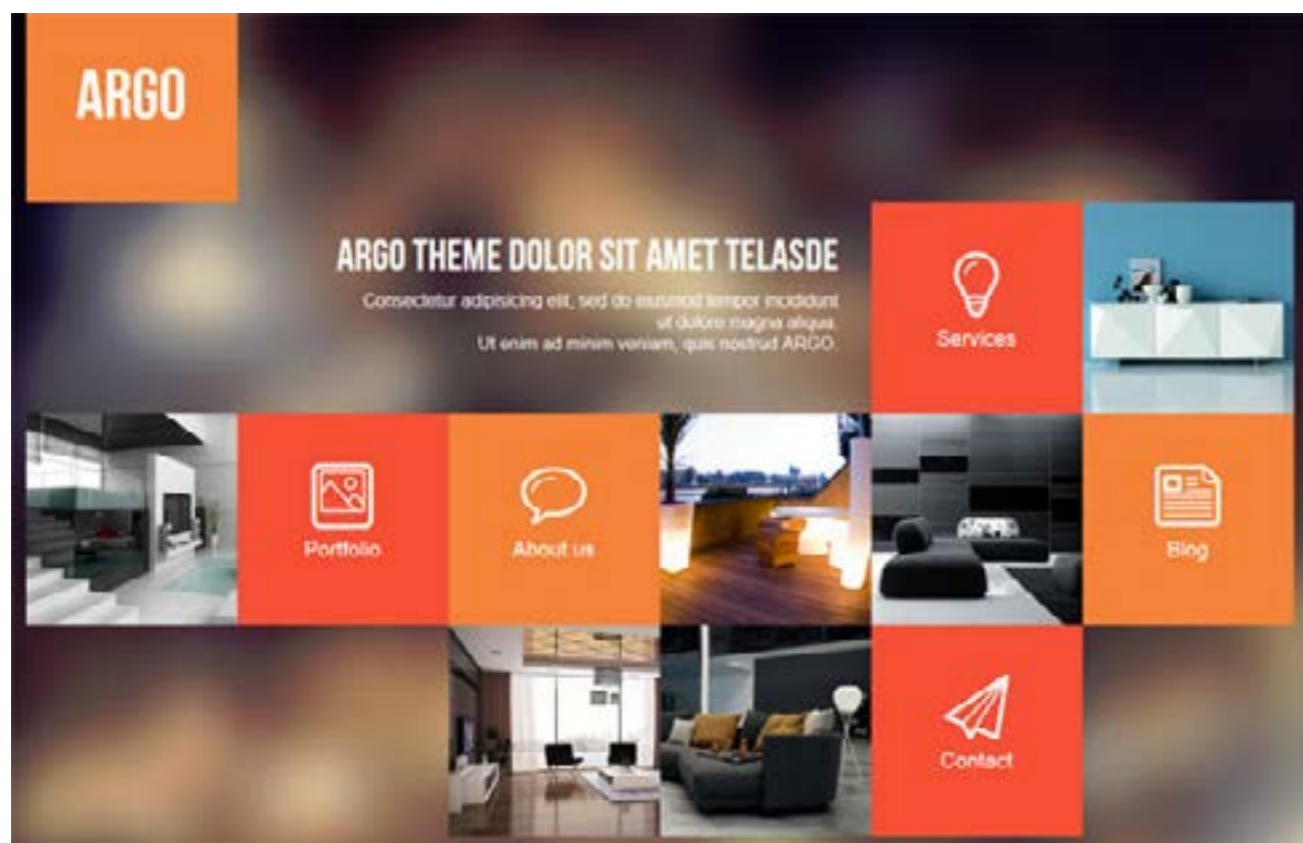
ARGO

ARGO THEME DOLOR SIT AMET TELASDE

Consectetur adipisicing elit, sed do eiusmod tempor incididunt ut dolore magna aliqua. Ut enim ad minim veniam, quis nostrud ARGO.

Services

Portfolio

About us

Blog

Contact